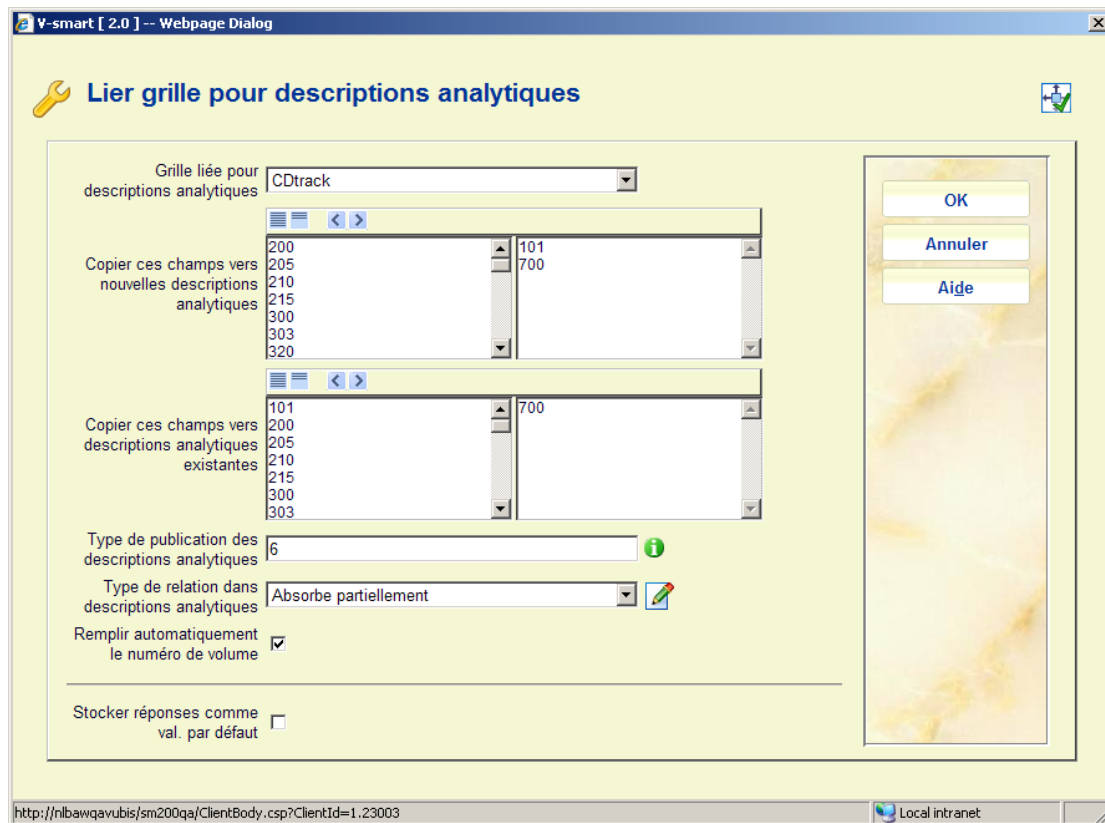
V-smart [ 2.0 ] -- Webpage Dialog

Lier grille pour descriptions analytiques

Grille liée pour descriptions analytiques CDtrack

Copier ces champs vers nouvelles descriptions analytiques
200
205
210
215
300
303
320

101
700

Copier ces champs vers descriptions analytiques existantes
101
200
205
210
215
300
303

700

Type de publication des descriptions analytiques 6

Type de relation dans descriptions analytiques Absorbe partiellement

Remplir automatiquement le numéro de volume

Stocker réponses comme val. par défaut

OK
Annuler
Aide

http://nlbawqavubis/sm200qa/ClientBody.csp?ClientId=1.23003
Local intranet